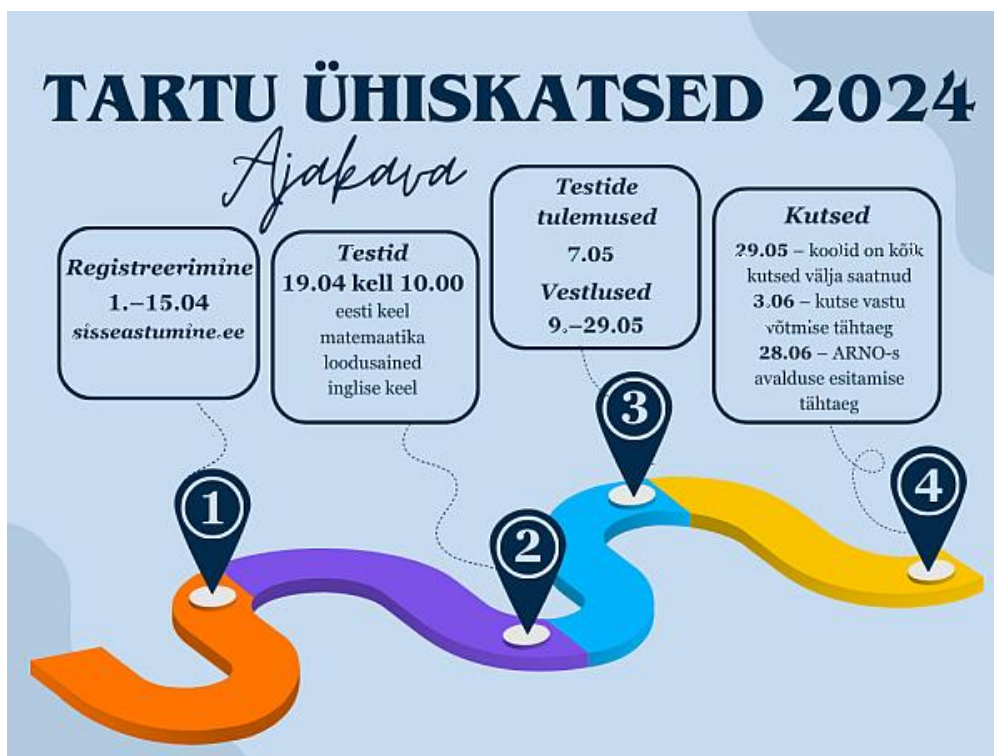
TARTU ÜHISKATSED 2024

Ajakava

Registreerimine
1.–15.04
sisseastumine.ee

Testid
19.04 kell 10.00
eesti keel
matemaatika
loodusained
inglise keel

Testide tulemused
7.05
Vestlused
9.–29.05

Kutsed
29.05 – koolid on kõik kutsed välja saatnud
3.06 – kutse vastu võtmise tähtaeg
28.06 – ARNO-s avalduse esitamise tähtaeg

1

2

3

4